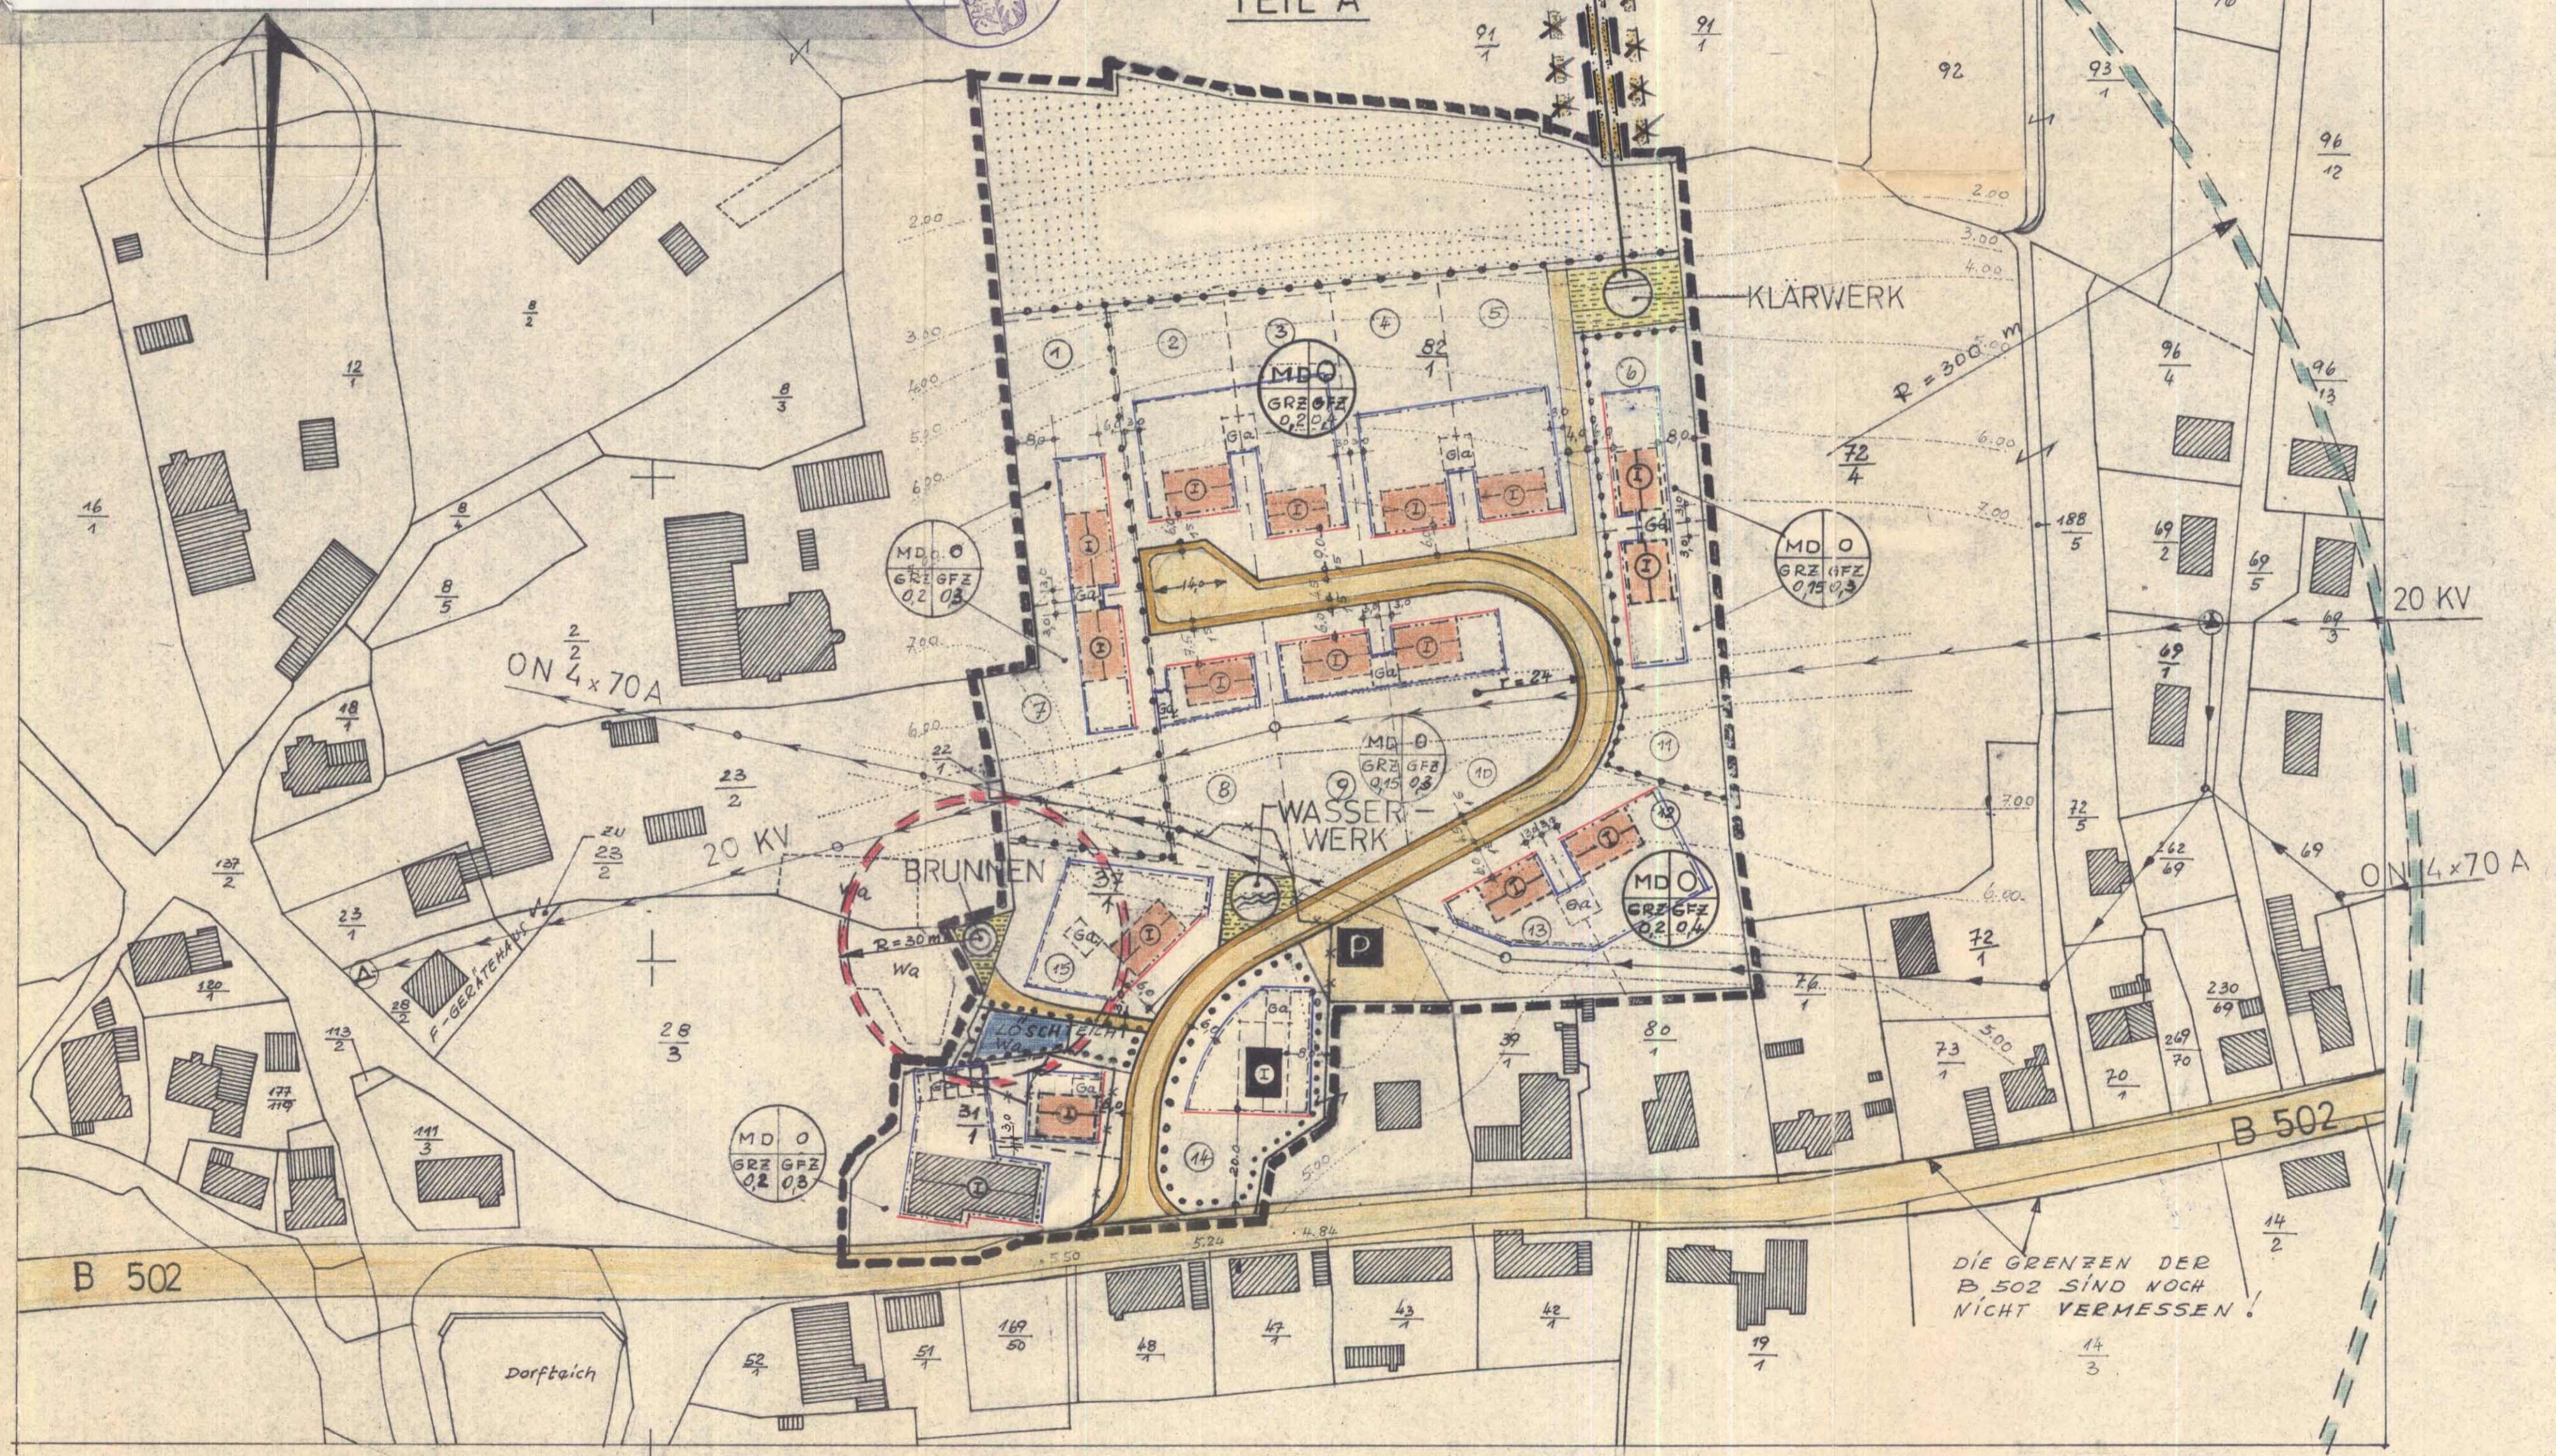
TEIL A

KLÄRWERK

MD O
GRZ GFZ
0,2 0,4

MD O
GRZ GFZ
0,2 0,3

MD O
GRZ GFZ
0,15 0,3

MD O
GRZ GFZ
0,15 0,3

MD O
GRZ GFZ
0,2 0,4

MD O
GRZ GFZ
0,2 0,3

R = 300 m

20 KV

ON 4 x 70 A

20 KV

ON 4 x 70 A

BRUNNEN

WASSER-
WERK

R = 30 m

LÖSCHTEICH

F-GERÄTEHAUS

P

B 502

B 502

DIE GRENZEN DER B 502 SIND NOCH NICHT VERMESSEN!

Dorfteich

$\frac{82}{1}$ $\frac{72}{4}$ $\frac{91}{1}$ $\frac{91}{1}$ 92 $\frac{93}{1}$ $\frac{96}{12}$ $\frac{96}{4}$ $\frac{96}{13}$ $\frac{188}{5}$ $\frac{69}{2}$ $\frac{69}{5}$ $\frac{69}{3}$ $\frac{69}{1}$ $\frac{72}{5}$ $\frac{262}{69}$ 69 $\frac{72}{1}$ $\frac{230}{69}$ $\frac{269}{70}$ $\frac{70}{1}$ $\frac{73}{1}$ $\frac{76}{1}$ $\frac{80}{1}$ $\frac{39}{1}$ $\frac{14}{2}$ $\frac{14}{3}$ $\frac{19}{1}$ $\frac{42}{1}$ $\frac{43}{1}$ $\frac{47}{1}$ $\frac{48}{1}$ $\frac{169}{50}$ $\frac{51}{1}$ $\frac{52}{1}$ $\frac{31}{1}$ $\frac{37}{1}$ $\frac{28}{3}$ $\frac{111}{3}$ $\frac{113}{2}$ $\frac{177}{119}$ $\frac{180}{1}$ $\frac{23}{1}$ $\frac{127}{2}$ $\frac{23}{2}$ $\frac{22}{1}$ $\frac{18}{1}$ $\frac{2}{2}$ $\frac{8}{5}$ $\frac{8}{4}$ $\frac{8}{3}$ $\frac{8}{2}$ $\frac{12}{1}$ $\frac{16}{1}$ zu $\frac{23}{2}$

1 2 3 4 5 6 7 8 9 10 11 12 13 14 15

Ga Wa

2.00 3.00 4.00 5.00 6.00 7.00 3.50 4.00 5.00 6.20 7.00 6.20 5.00 4.84 5.24 5.50 6.00 7.00 2.00